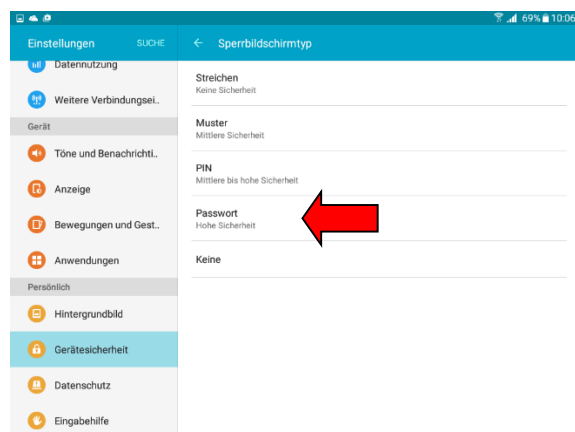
69% 10:06

Einstellungen SUCHE

Datennutzung

Weitere Verbindungsei..

Gerät

Töne und Benachrichti..

Anzeige

Bewegungen und Gest..

Anwendungen

Persönlich

Hintergrundbild

Gerätesicherheit

Datenschutz

Eingabehilfe

Sperrbildschirmtyp

Streichen
Keine Sicherheit

Muster
Mittlere Sicherheit

PIN
Mittlere bis hohe Sicherheit

Passwort
Hohe Sicherheit

Keine